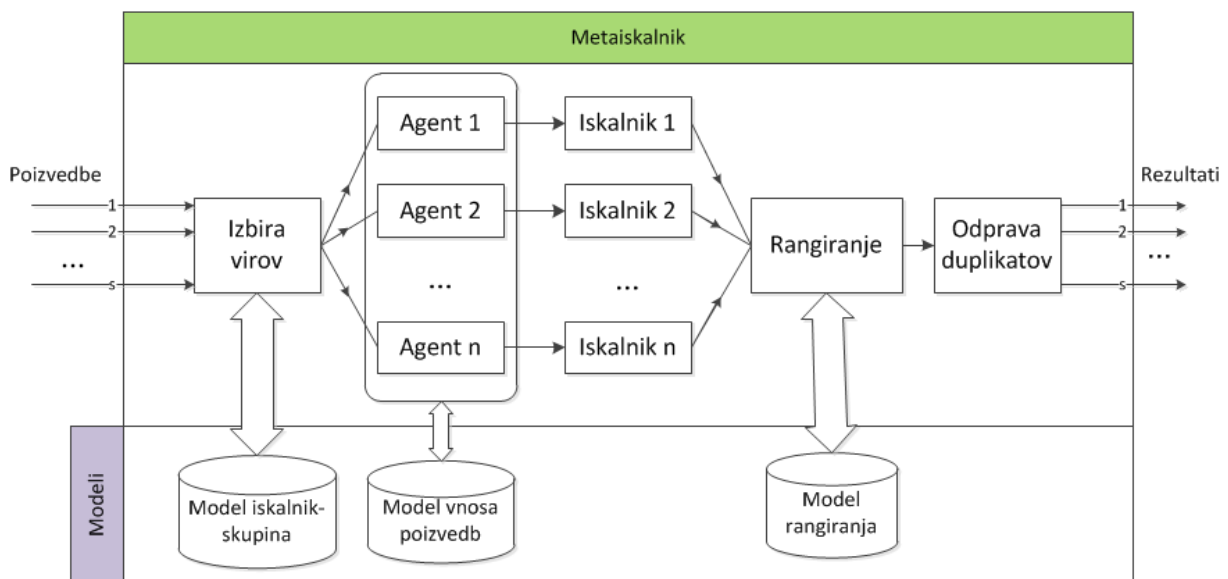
Metaiskalnik

Poizvedbe
1
2
...
s

Izbira virov

Agent 1
Agent 2
...
Agent n

Iskalnik 1
Iskalnik 2
...
Iskalnik n

Rangiranje

Odprava duplikatov

Rezultati
1
2
...
s

Modeli

Model iskalnik-skupina

Model vnosa poizvedb

Model rangiranja